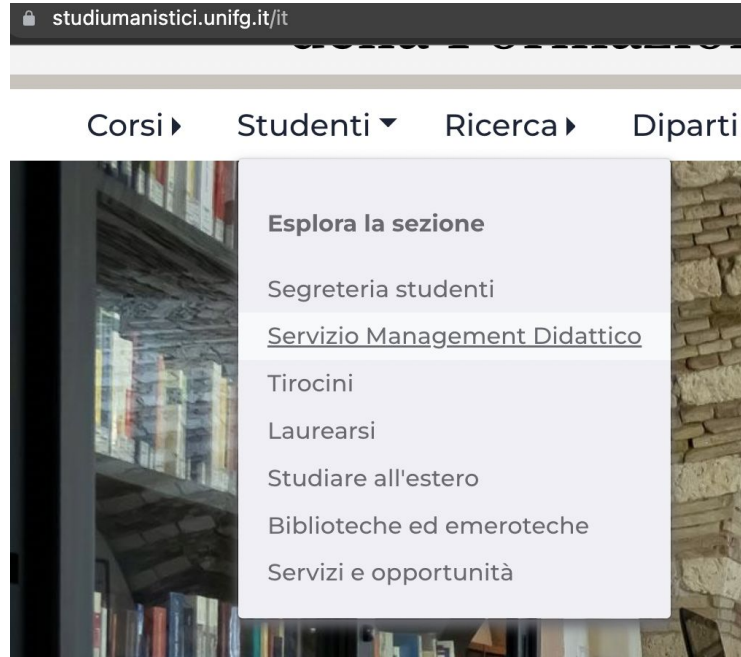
studiumanistici.unifg.it/it

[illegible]

Corsi ▸ Studenti ▾ Ricerca ▸ Diparti

Esplora la sezione

Segreteria studenti

Servizio Management Didattico

Tirocini

Laurearsi

Studiare all'estero

Biblioteche ed emeroteche

Servizi e opportunità